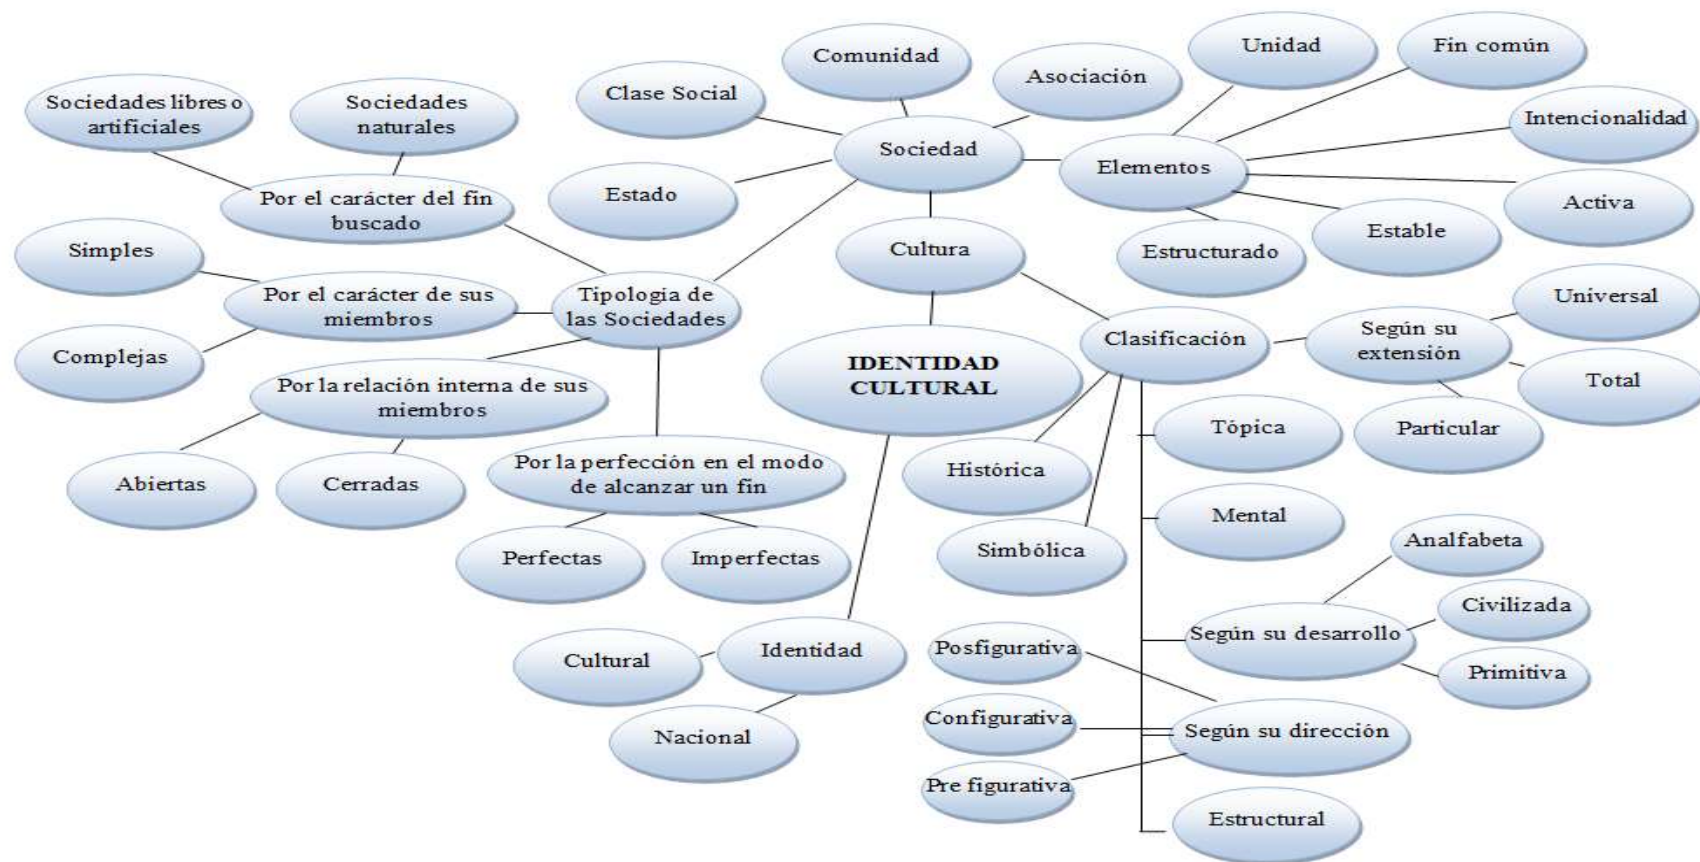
Sociedades libres o artificiales

Sociedades naturales

Clase Social

Comunidad

Asociación

Unidad

Fin común

Intencionalidad

Sociedad

Elementos

Estado

Por el carácter del fin buscado

Activa

Estable

Estructurado

Cultura

Simples

Por el carácter de sus miembros

Tipologia de las Sociedades

Complejas

Universal

Clasificación

Según su extensión

IDENTIDAD CULTURAL

Total

Por la relación interna de sus miembros

Tópica

Particular

Histórica

Abiertas

Cerradas

Por la perfección en el modo de alcanzar un fin

Mental

Simbólica

Analfabeta

Perfectas

Imperfectas

Civilizada

Según su desarrollo

Posfigurativa

Cultural

Identidad

Primitiva

Configurativa

Según su dirección

Nacional

Pre figurativa

Estructural